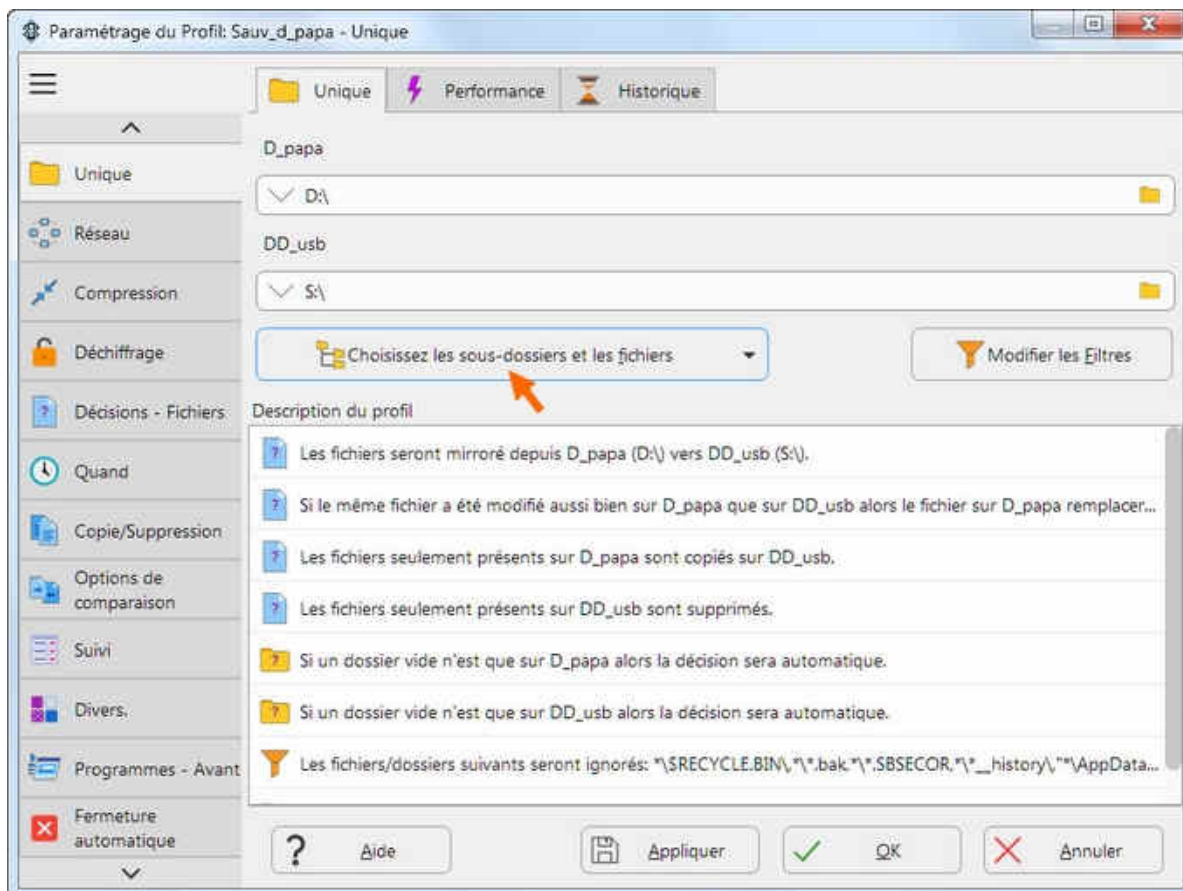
Paramétrage du Profil: Sauv_d_papa - Unique

Unique
Performance
Historique

Unique
Réseau
Compression
Déchiffrage
Décisions - Fichiers
Quand
Copie/Suppression
Options de comparaison
Suivi
Divers.
Programmes - Avant
Fermeture automatique

D_papa
D:\
DD_usb
S:\

Choisissez les sous-dossiers et les fichiers
Modifier les Filtres

Description du profil
Les fichiers seront mirroré depuis D_papa (D:\) vers DD_usb (S:\).
Si le même fichier a été modifié aussi bien sur D_papa que sur DD_usb alors le fichier sur D_papa remplacer...
Les fichiers seulement présents sur D_papa sont copiés sur DD_usb.
Les fichiers seulement présents sur DD_usb sont supprimés.
Si un dossier vide n'est que sur D_papa alors la décision sera automatique.
Si un dossier vide n'est que sur DD_usb alors la décision sera automatique.
Les fichiers/dossiers suivants seront ignorés: *\$RECYCLE.BIN\,*\*.bak.*\*.SBSECOR.*\*__history\,"*\AppData...

Aide
Appliquer
OK
Annuler